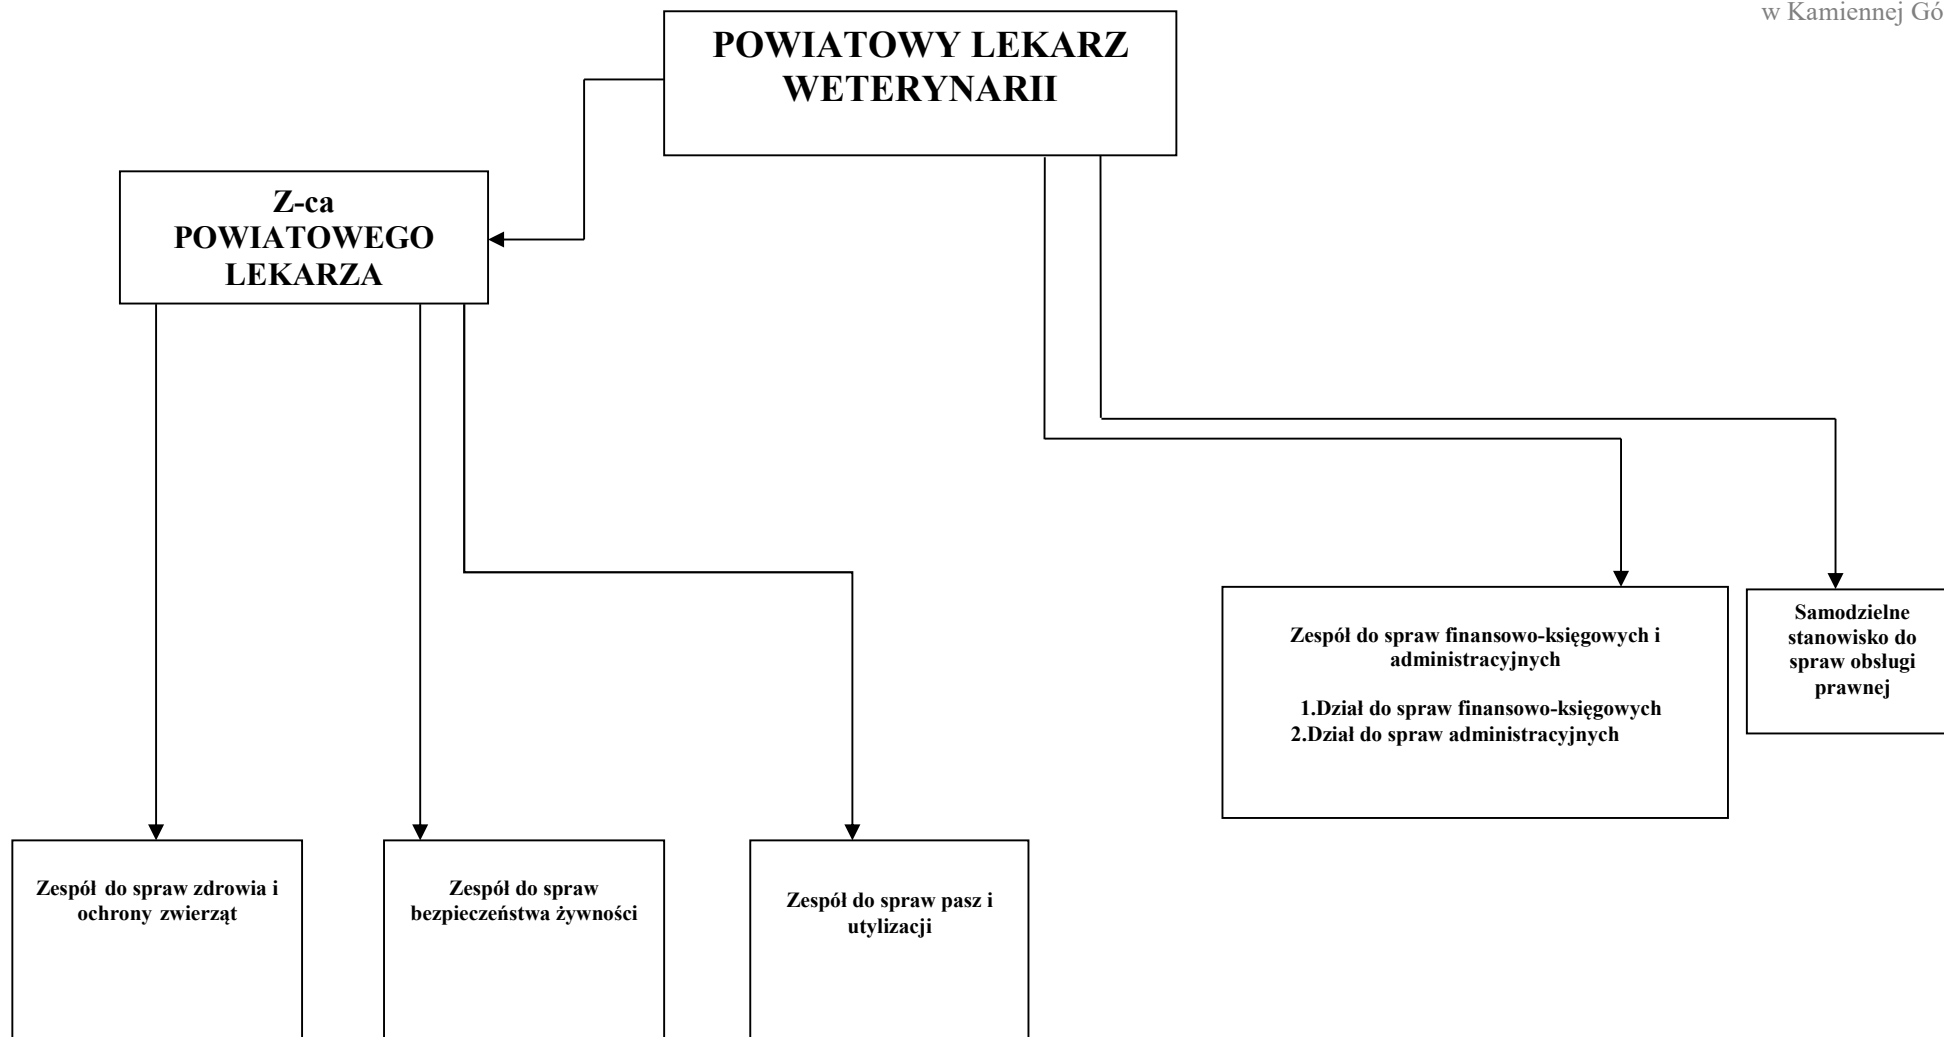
w Kamiennej Gó

POWIATOWY LEKARZ WETERYNARII

Z-ca POWIATOWEGO LEKARZA

Zespół do spraw finansowo-księgowych i administracyjnych

1.Dział do spraw finansowo-księgowych
2.Dział do spraw administracyjnych

Samodzielne stanowisko do spraw obsługi prawnej

Zespół do spraw zdrowia i ochrony zwierząt

Zespół do spraw bezpieczeństwa żywności

Zespół do spraw pasz i utylizacji